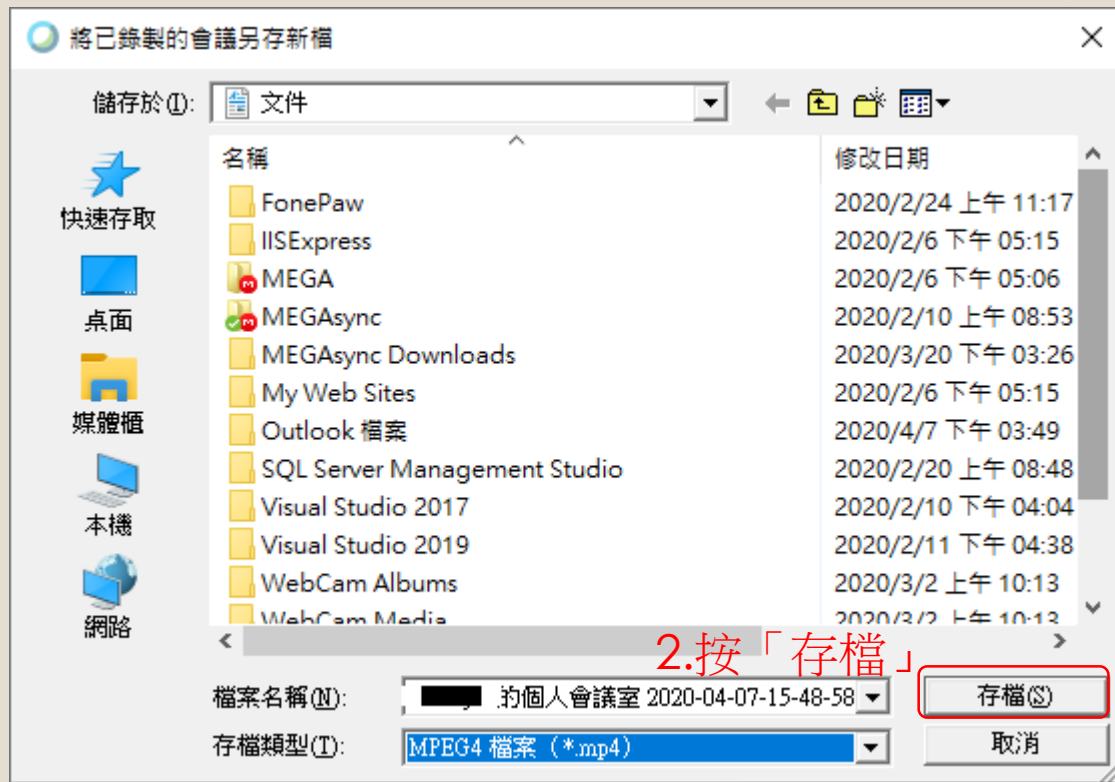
將已錄製的會議另存新檔

儲存於(I): 文件

快速存取
桌面
媒體櫃
本機
網路

| 名稱 | 修改日期 |
|---|---|
| FonePaw | 2020/2/24 上午 11:17 |
| IISExpress | 2020/2/6 下午 05:15 |
| MEGA | 2020/2/6 下午 05:06 |
| MEGAsync | 2020/2/10 上午 08:53 |
| MEGAsync Downloads | 2020/3/20 下午 03:26 |
| My Web Sites | 2020/2/6 下午 05:15 |
| Outlook 檔案 | 2020/4/7 下午 03:49 |
| SQL Server Management Studio | 2020/2/20 上午 08:48 |
| Visual Studio 2017 | 2020/2/10 下午 04:04 |
| Visual Studio 2019 | 2020/2/11 下午 04:38 |
| WebCam Albums | 2020/3/2 上午 10:13 |
| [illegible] | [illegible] |

2.按「存檔」

檔案名稱(N): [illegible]的個人會議室 2020-04-07-15-48-58
存檔(S)
存檔類型(T): MPEG4 檔案 (*.mp4)
取消